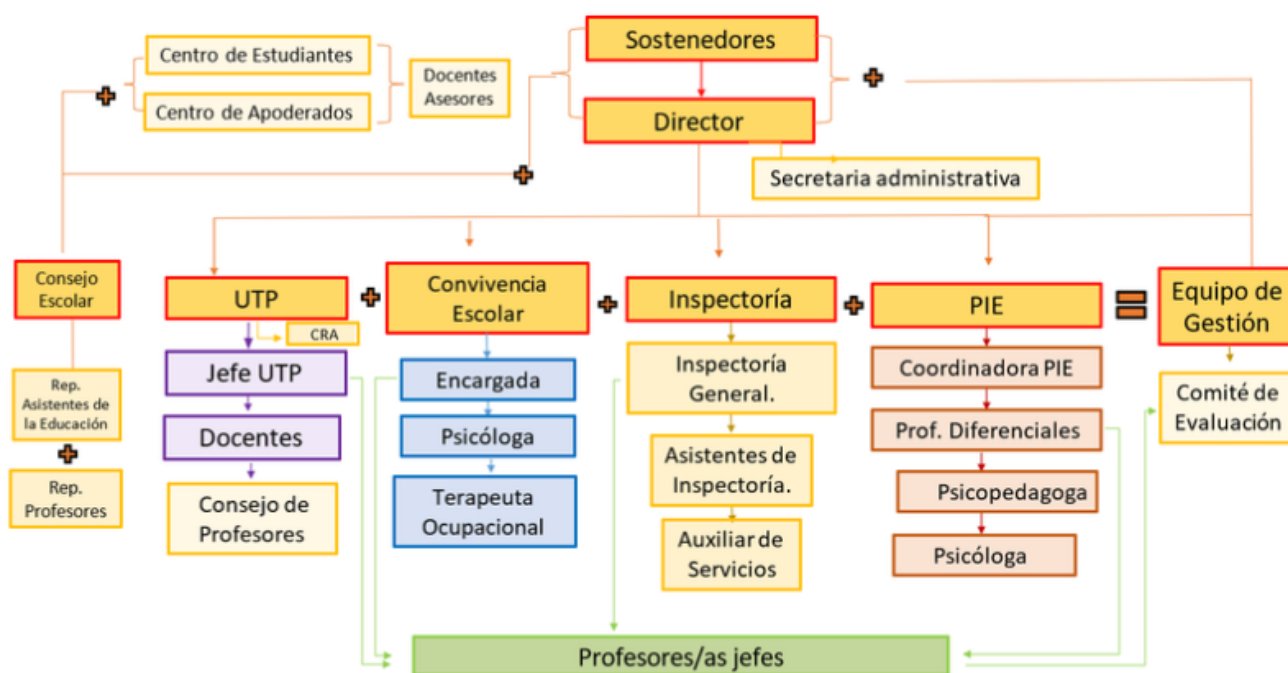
Sostenedores

Director

Centro de Estudiantes

Centro de Apoderados

Docentes Asesores

Secretaria administrativa

Consejo Escolar

Rep. Asistentes de la Educación

Rep. Profesores

UTP

CRA

Jefe UTP

Docentes

Consejo de Profesores

Convivencia Escolar

Encargada

Psicóloga

Terapeuta Ocupacional

Inspectoría

Inspectoría General.

Asistentes de Inspectoría.

Auxiliar de Servicios

PIE

Coordinadora PIE

Prof. Diferenciales

Psicopedagoga

Psicóloga

Equipo de Gestión

Comité de Evaluación

Profesores/as jefes